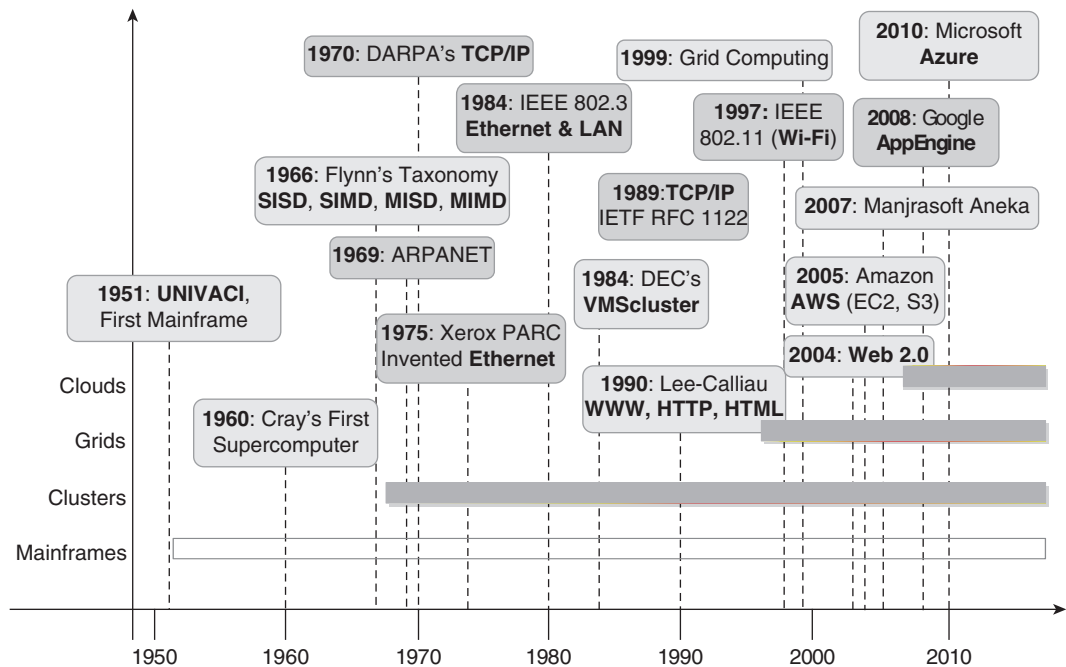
1970: DARPA's TCP/IP

1999: Grid Computing

2010: Microsoft Azure

1984: IEEE 802.3 Ethernet & LAN

1997: IEEE 802.11 (Wi-Fi)

2008: Google AppEngine

1966: Flynn's Taxonomy SISD, SIMD, MISD, MIMD

1989:TCP/IP IETF RFC 1122

2007: Manjrasoft Aneka

1969: ARPANET

1951: UNIVACI, First Mainframe

1984: DEC's VMScluster

2005: Amazon AWS (EC2, S3)

1975: Xerox PARC Invented Ethernet

2004: Web 2.0

1990: Lee-Calliau WWW, HTTP, HTML

1960: Cray's First Supercomputer

Clouds

Grids

Clusters

Mainframes

1950 1960 1970 1980 1990 2000 2010